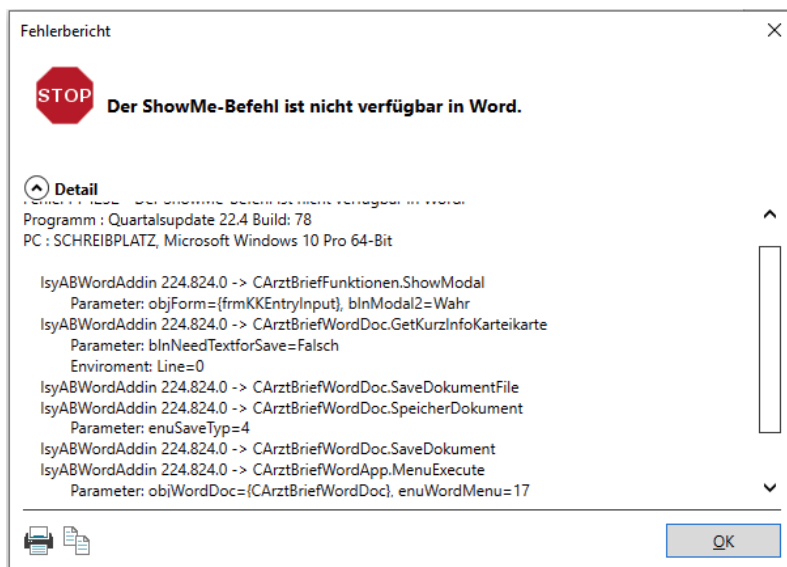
Fehlerbericht

STOP

Der ShowMe-Befehl ist nicht verfügbar in Word.

Detail

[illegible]
Programm : Quartalsupdate 22.4 Build: 78
PC : SCHREIBPLATZ, Microsoft Windows 10 Pro 64-Bit

IsyABWordAddin 224.824.0 -> CArztBriefFunktionen.ShowModal
Parameter: objForm={frmKKEntryInput}, blnModal2=Wahr
IsyABWordAddin 224.824.0 -> CArztBriefWordDoc.GetKurzInfoKarteikarte
Parameter: blnNeedTextforSave=Falsch
Enviroment: Line=0
IsyABWordAddin 224.824.0 -> CArztBriefWordDoc.SaveDokumentFile
IsyABWordAddin 224.824.0 -> CArztBriefWordDoc.SpeicherDokument
Parameter: enuSaveTyp=4
IsyABWordAddin 224.824.0 -> CArztBriefWordDoc.SaveDokument
IsyABWordAddin 224.824.0 -> CArztBriefWordApp.MenuExecute
Parameter: objWordDoc={CArztBriefWordDoc}, enuWordMenu=17

OK